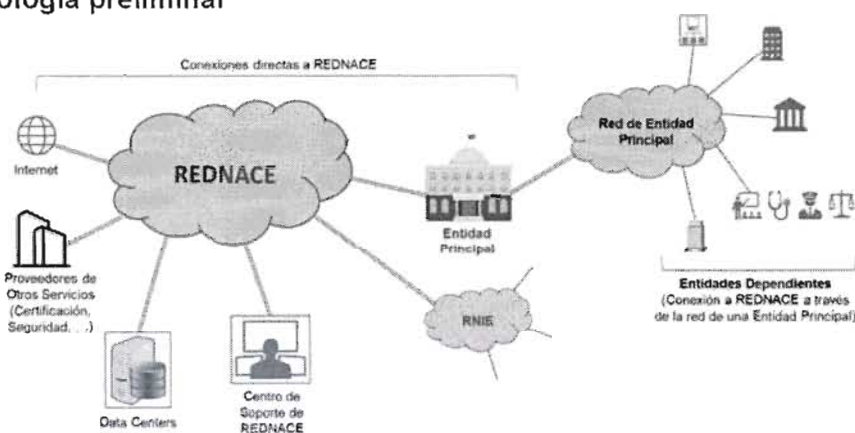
ología preliminar

Conexiones directas a REDNACE

Internet

REDNACE

Proveedores de Otros Servicios (Certificación, Seguridad, ...)

Data Centers

Centro de Soporte de REDNACE

Entidad Principal

RNIE

Red de Entidad Principal

Entidades Dependientes (Conexión a REDNACE a través de la red de una Entidad Principal)